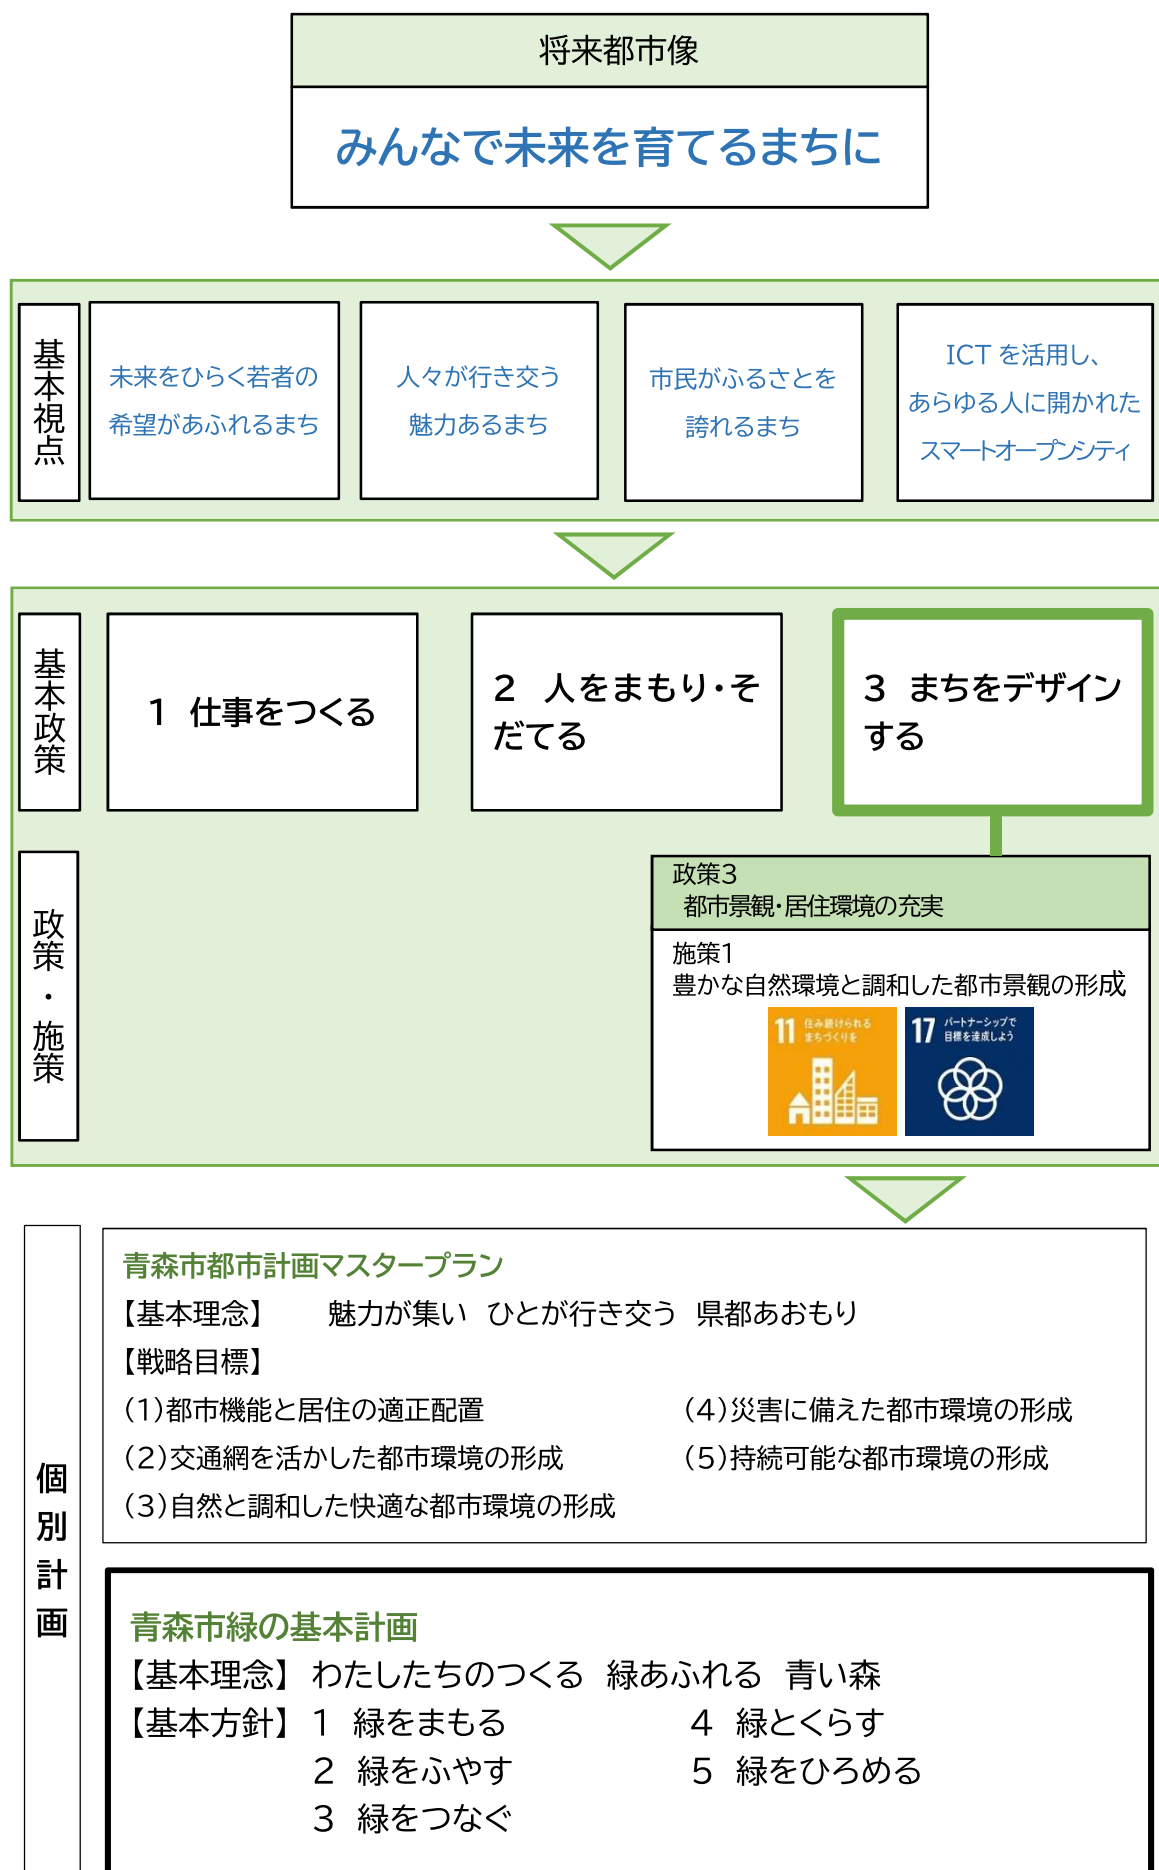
将来都市像

みんなで未来を育てるまちに

基本視点

未来をひらく若者の希望があふれるまち

人々が行き交う魅力あるまち

市民がふるさとを誇れるまち

ICT を活用し、あらゆる人に開かれたスマートオープンシティ

基本政策

1 仕事をつくる

2 人をまもり・そだてる

3 まちをデザインする

政策・施策

政策3
都市景観・居住環境の充実

施策1
豊かな自然環境と調和した都市景観の形成

11 住み続けられるまちづくりを

17 パートナーシップで目標を達成しよう

個別計画

青森市都市計画マスタープラン
【基本理念】 魅力が集い ひとが行き交う 県都あおもり
【戦略目標】
(1)都市機能と居住の適正配置
(2)交通網を活かした都市環境の形成
(3)自然と調和した快適な都市環境の形成
(4)災害に備えた都市環境の形成
(5)持続可能な都市環境の形成

青森市緑の基本計画
【基本理念】 わたしたちのつくる 緑あふれる 青い森
【基本方針】 1 緑をまもる
2 緑をふやす
3 緑をつなぐ
4 緑とくらす
5 緑をひろめる